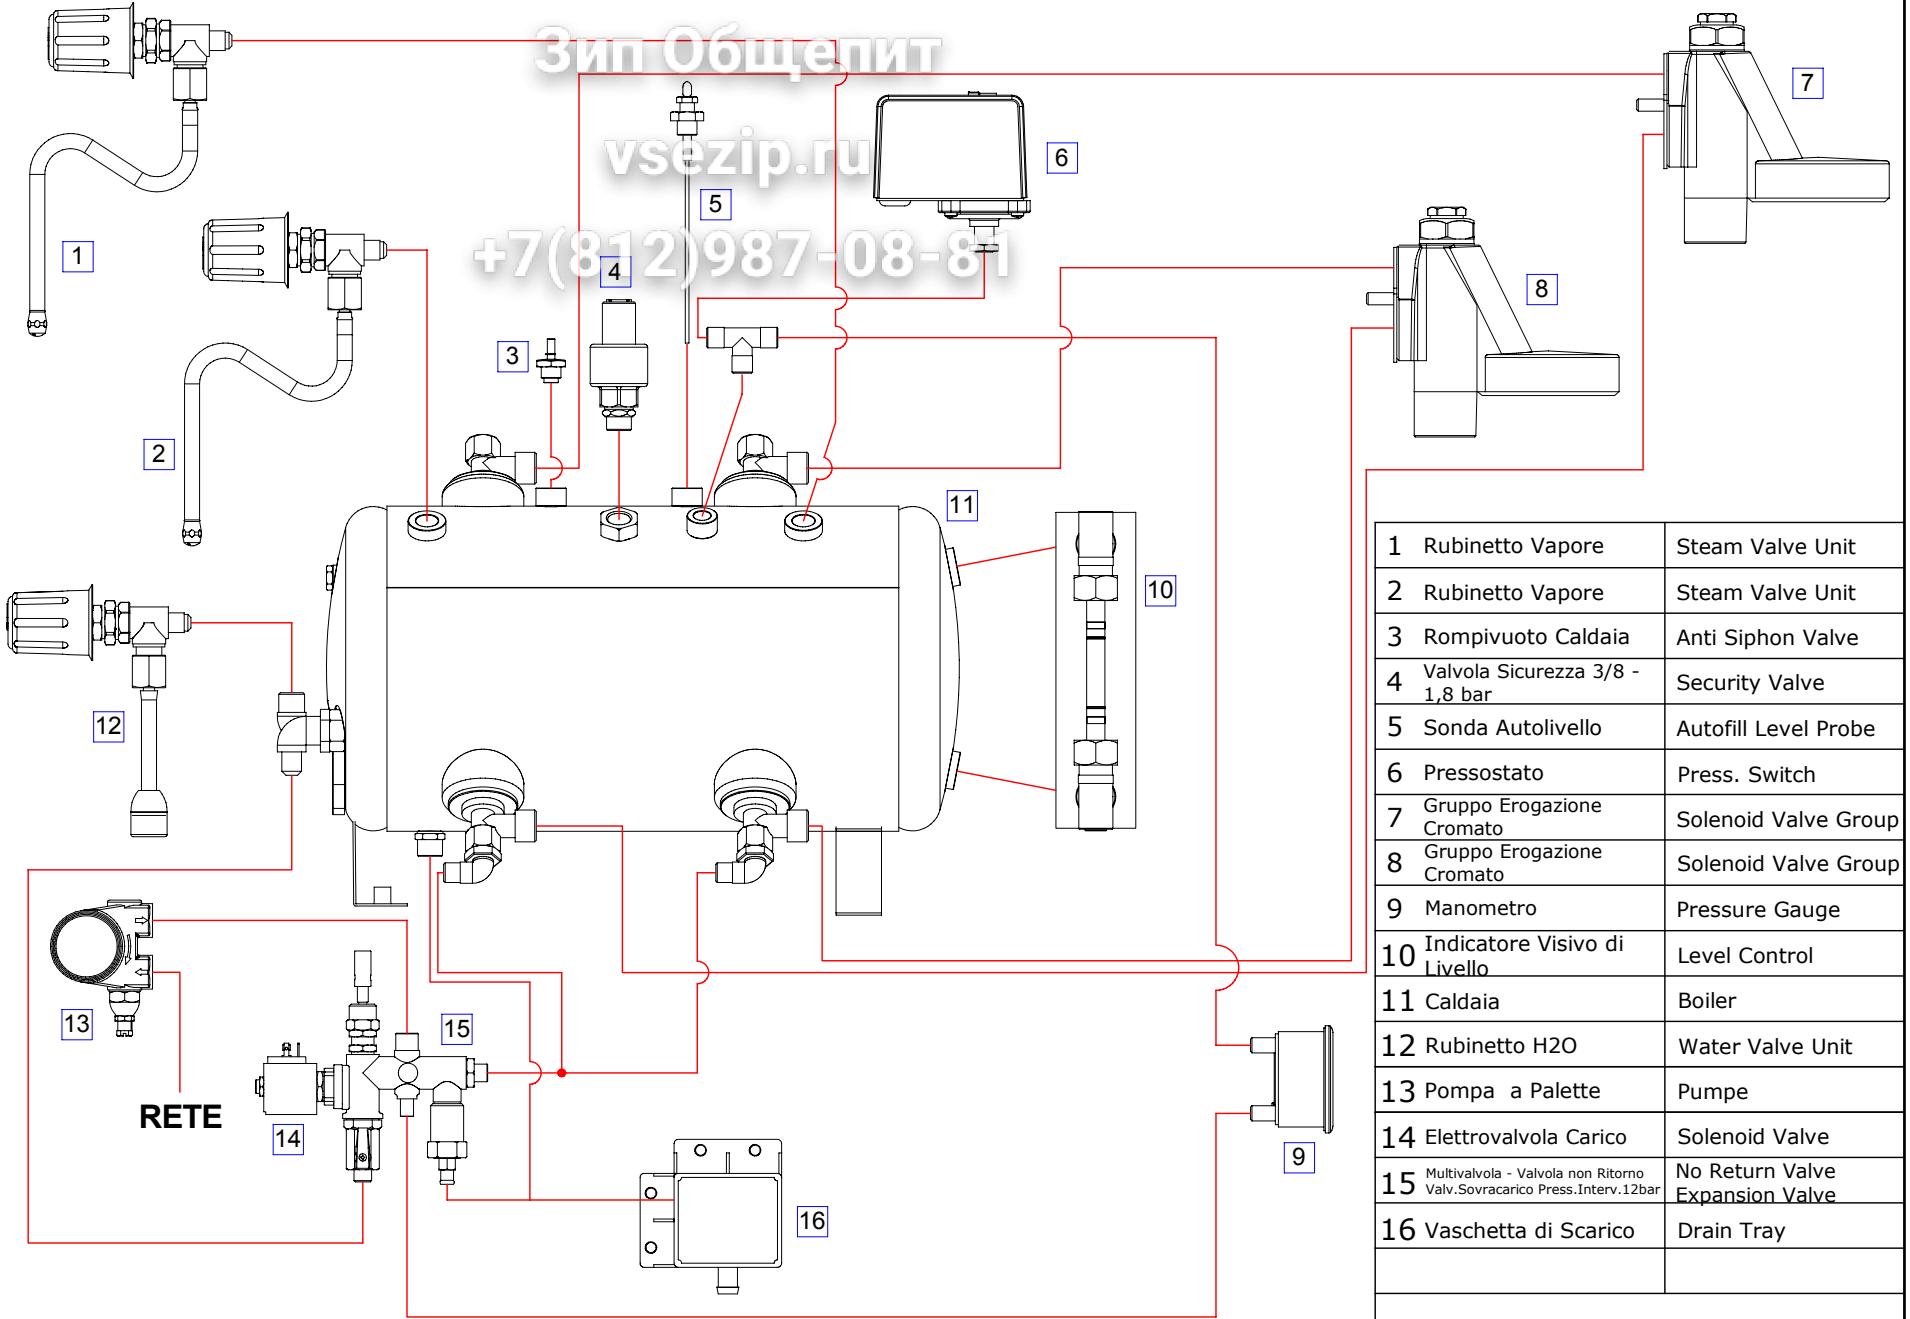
Зип Общепит
vsezip.ru
+7(812)987-08-81

1
2
3
4
5
6
7
8
9
10
11
12
13
14
15
16
RETE

| | | |
|---|---|---|
| 1 | Rubinetto Vapore | Steam Valve Unit |
| 2 | Rubinetto Vapore | Steam Valve Unit |
| 3 | Rompivuoto Caldaia | Anti Siphon Valve |
| 4 | Valvola Sicurezza 3/8 - 1,8 bar | Security Valve |
| 5 | Sonda Autolivello | Autofill Level Probe |
| 6 | Pressostato | Press. Switch |
| 7 | Gruppo Erogazione Cromato | Solenoid Valve Group |
| 8 | Gruppo Erogazione Cromato | Solenoid Valve Group |
| 9 | Manometro | Pressure Gauge |
| 10 | Indicatore Visivo di Livello | Level Control |
| 11 | Caldaia | Boiler |
| 12 | Rubinetto H2O | Water Valve Unit |
| 13 | Pompa a Palette | Pumpe |
| 14 | Elettrovalvola Carico | Solenoid Valve |
| 15 | Multivalvola - Valvola non Ritorno Valv.Sovracarico Press.Interv.12bar | No Return Valve Expansion Valve |
| 16 | Vaschetta di Scarico | Drain Tray |